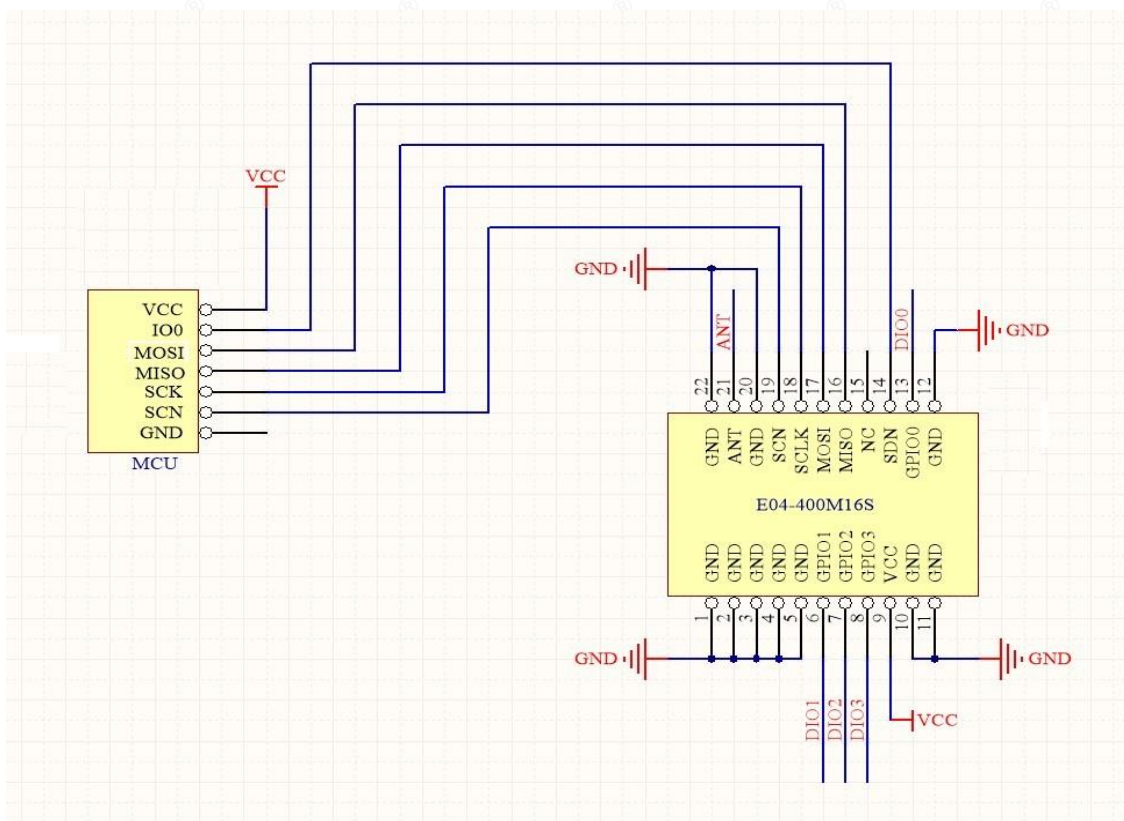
VCC

VCC
IO0
MOSI
MISO
SCK
SCN
GND
MCU

GND

ANT

DIO0

GND

22 21 20 19 18 17 16 15 14 13 12

GND ANT GND SCN SCLK MOSI MISO NC SDN GPIO0 GND

E04-400M16S

GND GND GND GND GND GPIO1 GPIO2 GPIO3 VCC GND GND

1 2 3 4 5 6 7 8 9 10 11

GND

GND

DIO1 DIO2 DIO3

VCC